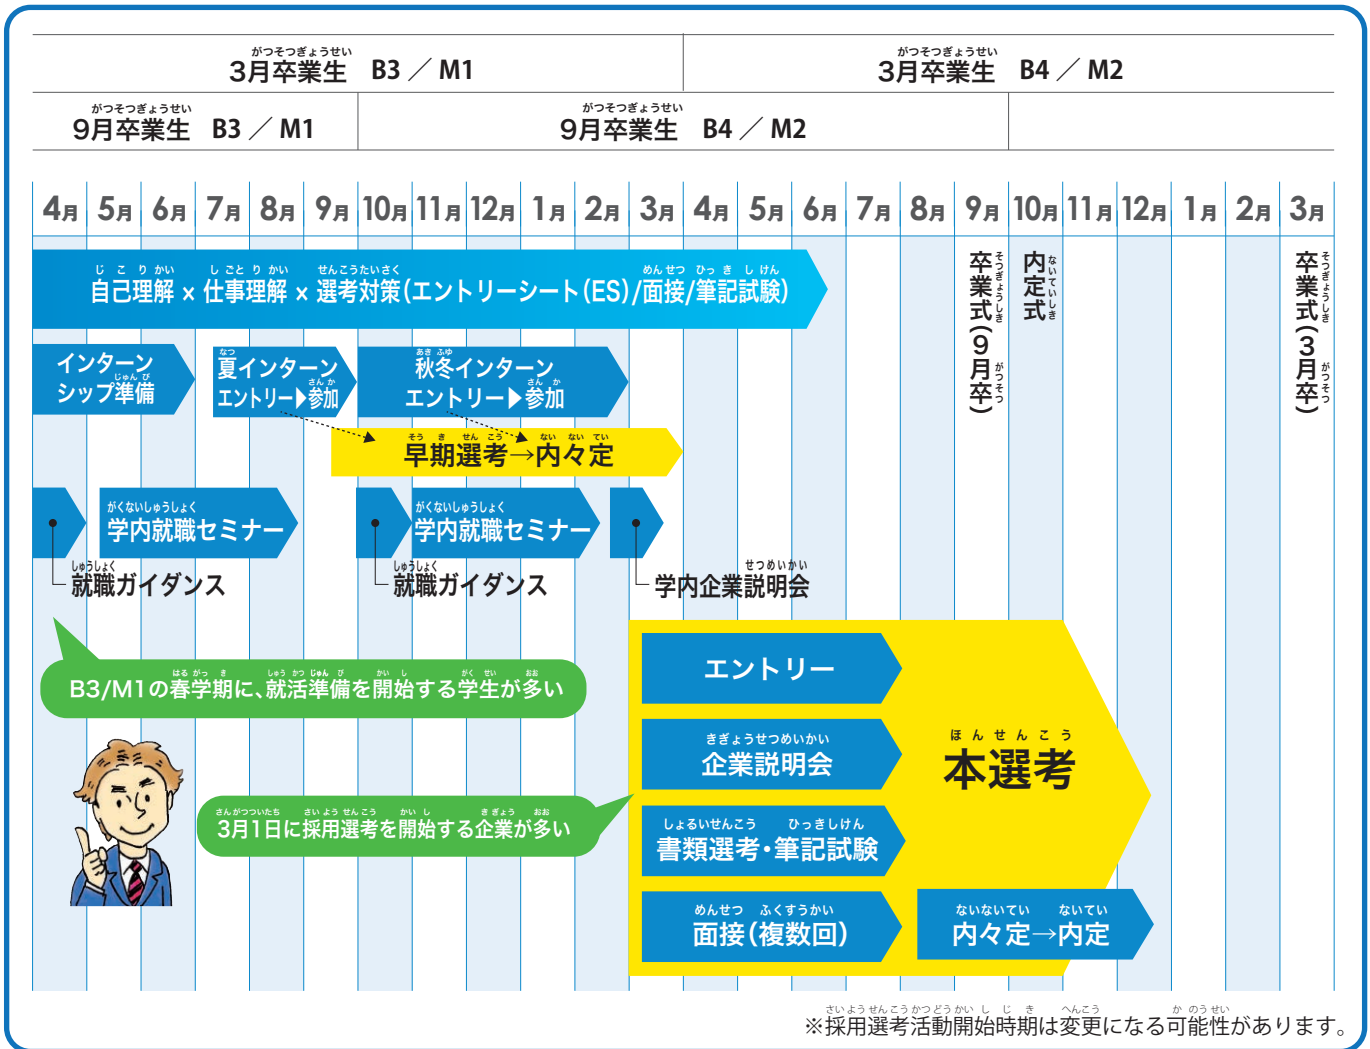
3月卒業生 B3／M1

3月卒業生 B4／M2

9月卒業生 B3／M1

9月卒業生 B4／M2

| 4月 | 5月 | 6月 | 7月 | 8月 | 9月 | 10月 | 11月 | 12月 | 1月 | 2月 | 3月 | 4月 | 5月 | 6月 | 7月 | 8月 | 9月 | 10月 | 11月 | 12月 | 1月 | 2月 | 3月 |
|---|---|---|---|---|---|---|---|---|---|---|---|---|---|---|---|---|---|---|---|---|---|---|---|

自己理解 × 仕事理解 × 選考対策(エントリーシート(ES)/面接/筆記試験)

卒業式(9月卒)

内定式

卒業式(3月卒)

インターンシップ準備

夏インターン エントリー▶参加

秋冬インターン エントリー▶参加

早期選考→内々定

学内就職セミナー

就職ガイダンス

学内就職セミナー

就職ガイダンス

学内企業説明会

B3/M1の春学期に、就活準備を開始する学生が多い

3月1日に採用選考を開始する企業が多い

エントリー

企業説明会

書類選考・筆記試験

面接(複数回)

内々定→内定

本選考

※採用選考活動開始時期は変更になる可能性があります。